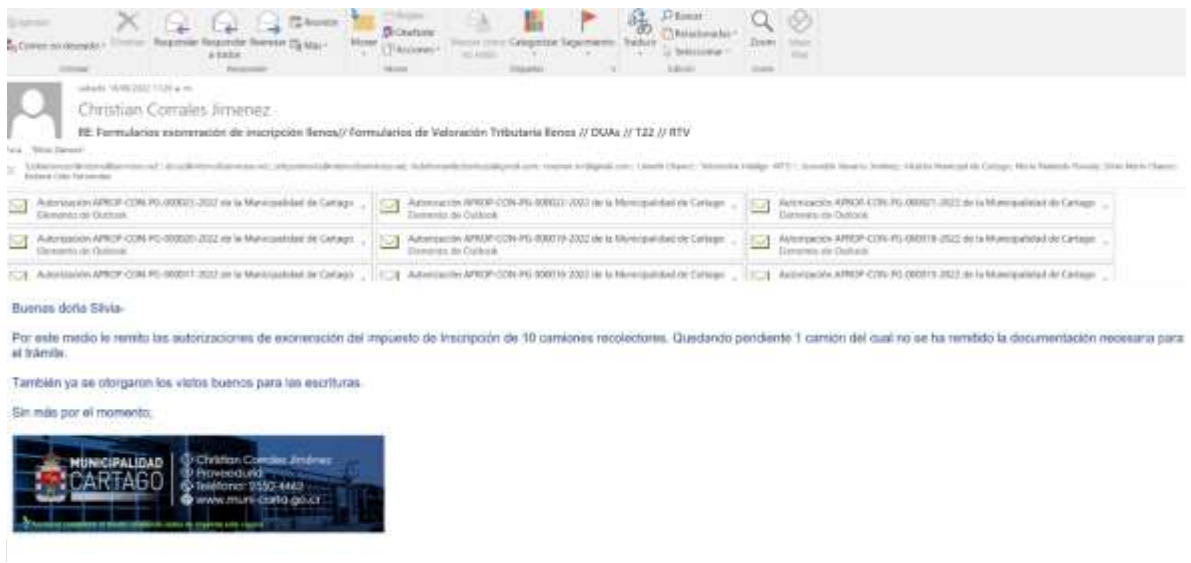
Correo no deseado · Eliminar · Responder · Responder a todos · Reenviar · Reunión · Más · Mover · OneNote · Acciones · Categorizar · Seguimiento · Traducir · Buscar · Relacionado · Seleccionar · Zoom

sábado 16/09/2022 11:26 a. m.

Christian Corrales Jimenez

RE: Formularios exoneración de inscripción llenos// Formularios de Valoración Tributaria llenos // DUAs // T22 // RTV

Para Silvia Zamora

CC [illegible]

Autorización APROP-CON-PG-000023-2022 de la Municipalidad de Cartago
Elemento de Outlook

Autorización APROP-CON-PG-000022-2022 de la Municipalidad de Cartago
Elemento de Outlook

Autorización APROP-CON-PG-000021-2022 de la Municipalidad de Cartago
Elemento de Outlook

Autorización APROP-CON-PG-000020-2022 de la Municipalidad de Cartago
Elemento de Outlook

Autorización APROP-CON-PG-000019-2022 de la Municipalidad de Cartago
Elemento de Outlook

Autorización APROP-CON-PG-000018-2022 de la Municipalidad de Cartago
Elemento de Outlook

Autorización APROP-CON-PG-000017-2022 de la Municipalidad de Cartago

Autorización APROP-CON-PG-000016-2022 de la Municipalidad de Cartago

Autorización APROP-CON-PG-000015-2022 de la Municipalidad de Cartago

Buenas doña Silvia-

Por este medio le remito las autorizaciones de exoneración del impuesto de Inscripción de 10 camiones recolectores. Quedando pendiente 1 camion del cual no se ha remitido la documentación necesaria para el trámite.

También ya se otorgaron los vistos buenos para las escrituras.

Sin más por el momento,

MUNICIPALIDAD CARTAGO
Christian Corrales Jiménez
Proveeduría
Teléfono: 2550-4463
www.muni-carta.go.cr
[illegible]